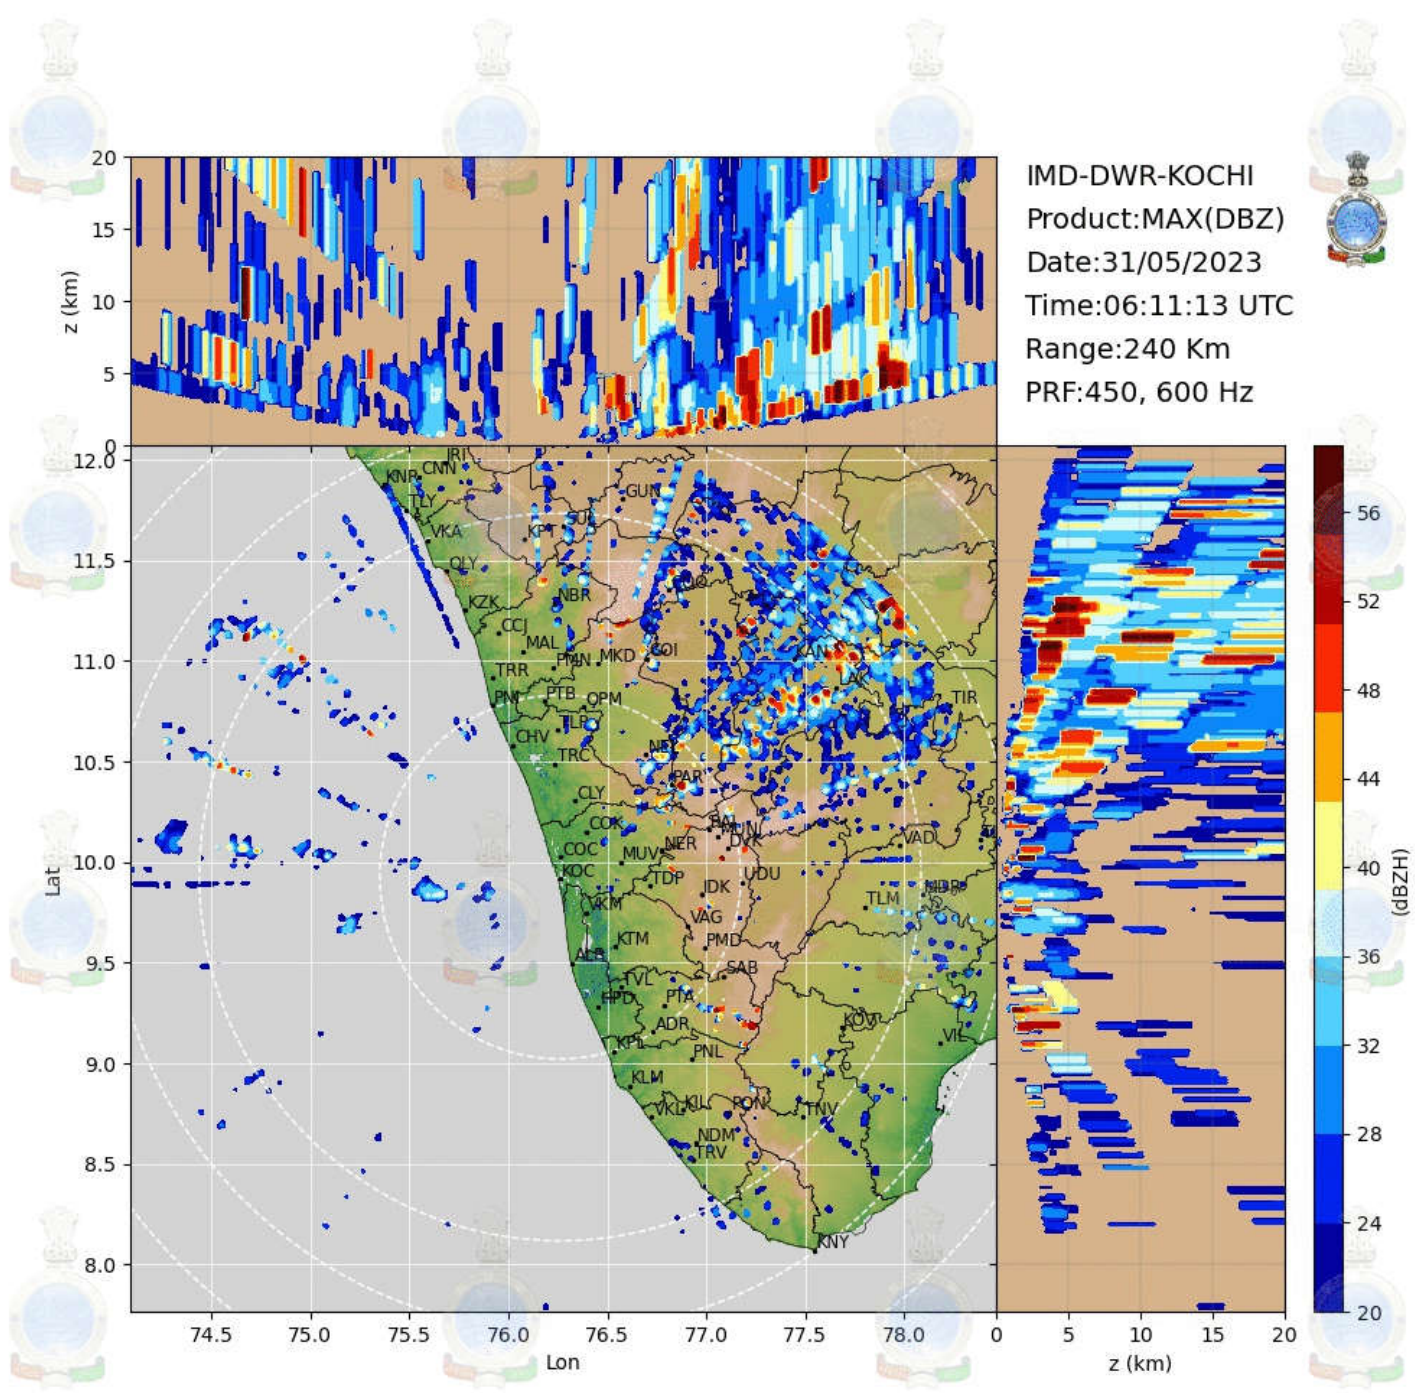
IMD-DWR-KOCHI
Product:MAX(DBZ)
Date:31/05/2023
Time:06:11:13 UTC
Range:240 Km
PRF:450, 600 Hz

z (km)
20
15
10
5
0

Lat
12.0
11.5
11.0
10.5
10.0
9.5
9.0
8.5
8.0

74.5 75.0 75.5 76.0 76.5 77.0 77.5 78.0
Lon

0 5 10 15 20
z (km)

56
52
48
44
40
36
32
28
24
20
(dBZH)

IRI CNN KNR TLY VKA GUN KPT SUL QLY KZK NBR CCJ MAL OOO MKD COI PMN TRR PNI PTB OPM TLP CHV TRC NEL PAR KAN LAK TIR CLY COK PAL MUN DVK VAD COC MUV NER KOC TDP IDK UDU TLM MDR VKM VAG KTM PMD ALP SAB TVL HPD PTA ADR KOV KPL PNL VIL KLM VKL KIL PON TNV NDM TRV KNY